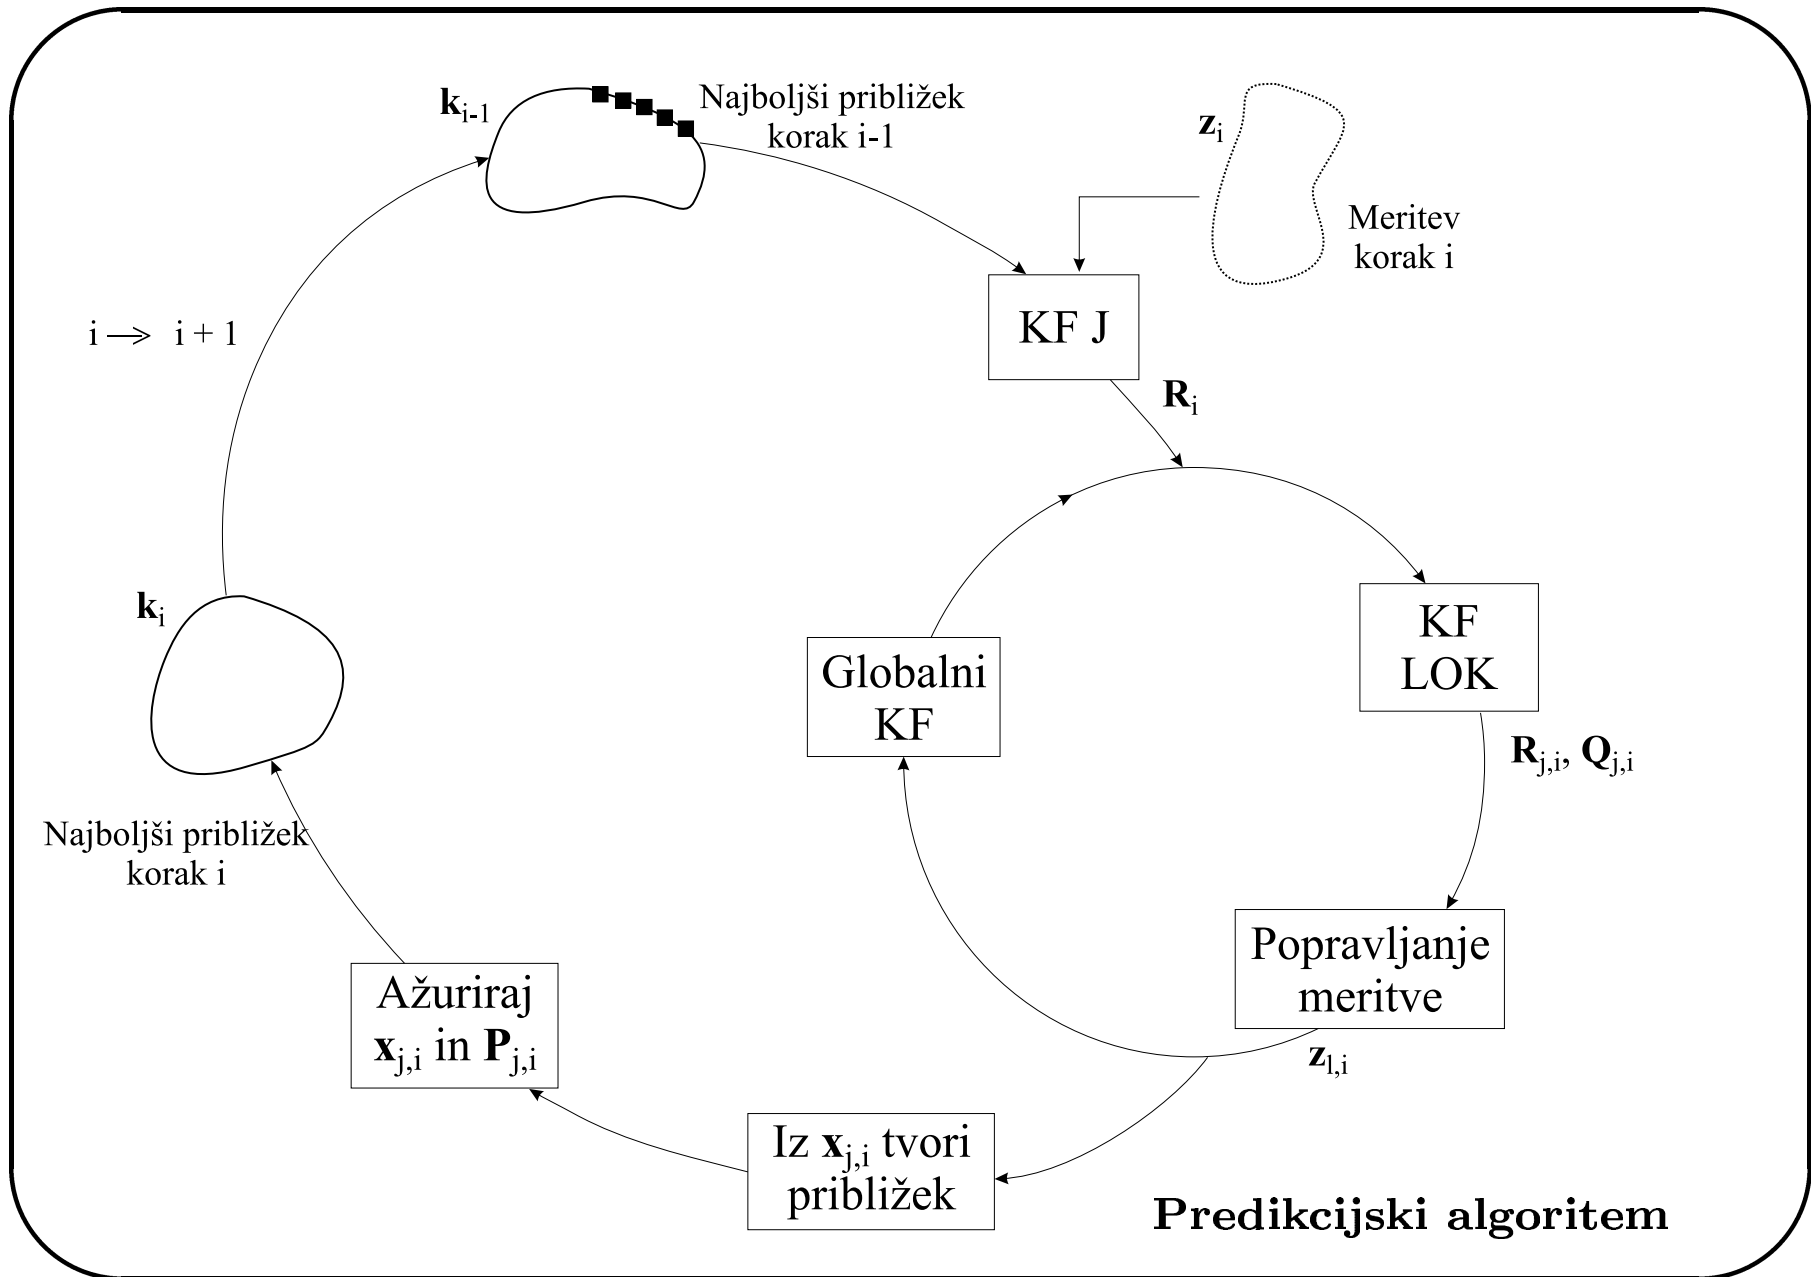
$\mathbf{k}_{i-1}$

Najboljši približek korak i-1

$\mathbf{z}_i$

Meritev korak i

KF J

$\mathbf{R}_i$

i $\longrightarrow$ i + 1

$\mathbf{k}_i$

KF LOK

Globalni KF

$\mathbf{R}_{j,i}$, $\mathbf{Q}_{j,i}$

Najboljši približek korak i

Popravljanje meritve

$\mathbf{z}_{l,i}$

Ažuriraj $\mathbf{x}_{j,i}$ in $\mathbf{P}_{j,i}$

Iz $\mathbf{x}_{j,i}$ tvori približek

Predikcijski algoritem